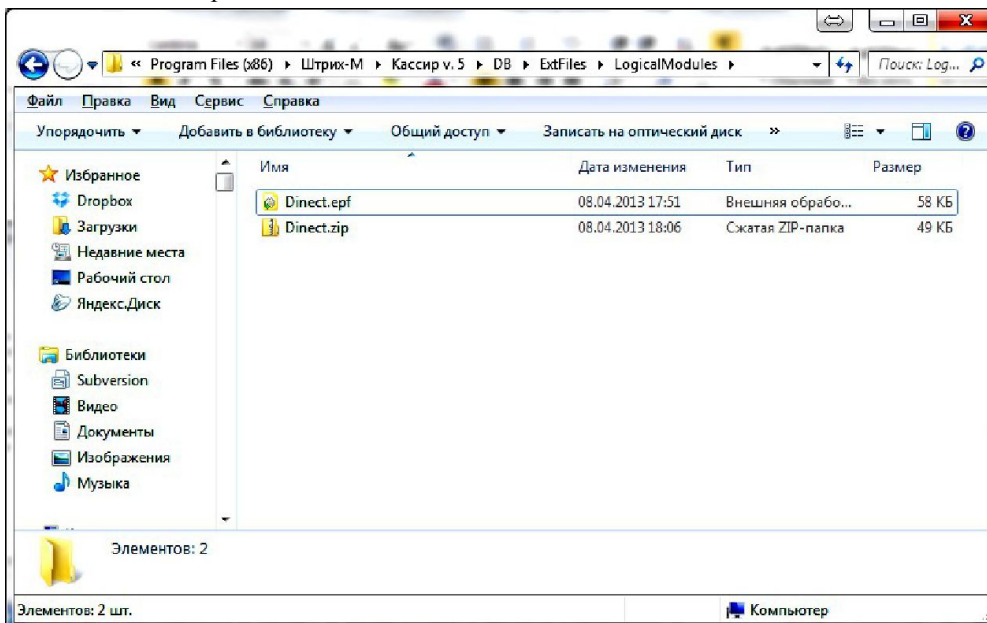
« Program Files (x86) ▸ Штрих-М ▸ Кассир v. 5 ▸ DB ▸ ExtFiles ▸ LogicalModules ▸

Поиск: Log...

Файл Правка Вид Сервис Справка

Упорядочить ▾ Добавить в библиотеку ▾ Общий доступ ▾ Записать на оптический диск »

Избранное
Dropbox
Загрузки
Недавние места
Рабочий стол
Яндекс.Диск

Библиотеки
Subversion
Видео
Документы
Изображения
Музыка

| Имя | Дата изменения | Тип | Размер |
|---|---|---|---|
| Dinect.epf | 08.04.2013 17:51 | Внешняя обрабо... | 58 КБ |
| Dinect.zip | 08.04.2013 18:06 | Сжатая ZIP-папка | 49 КБ |

Элементов: 2

Элементов: 2 шт.

Компьютер